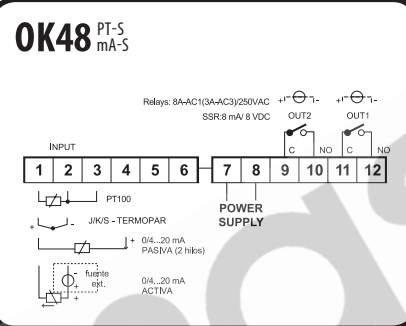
OK48 PT-S mA-S

Relays: 8A-AC1(3A-AC3)/250VAC
SSR:8 mA/ 8 VDC

OUT2 OUT1

INPUT

| 1 | 2 | 3 | 4 | 5 | 6 |
|---|---|---|---|---|---|

| 7 | 8 | 9 | 10 | 11 | 12 |
|---|---|---|---|---|---|

C NO C NO

PT100

+ -
J/K/S - TERMOPAR

- +
0/4...20 mA
PASIVA (2 hilos)

+ -
fuente ext.
0/4...20 mA
ACTIVA

POWER SUPPLY